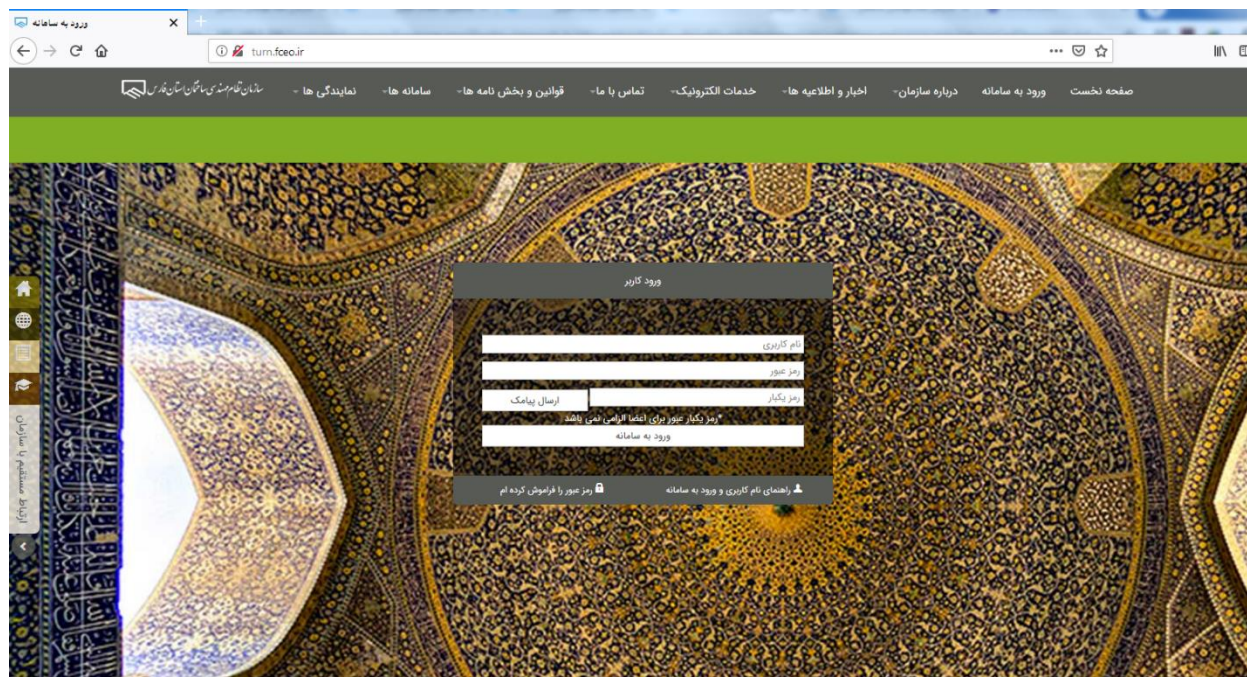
ورود به سامانه

turn.fceo.ir

صفحه نخست
ورود به سامانه
درباره سازمان
اخبار و اطلاعیه ها
خدمات الکترونیک
تماس با ما
قوانین و بخش نامه ها
سامانه ها
نمایندگی ها
سازمان نظام مهندسی ساختمان استان فارس

ورود کاربر

نام کاربری
رمز عبور
رمز یکبار
ارسال پیامک
*رمز یکبار عبور برای اعضا الزامی نمی باشد
ورود به سامانه

راهنمای نام کاربری و ورود به سامانه
رمز عبور را فراموش کرده ام

ارتباط مستقیم با سازمان